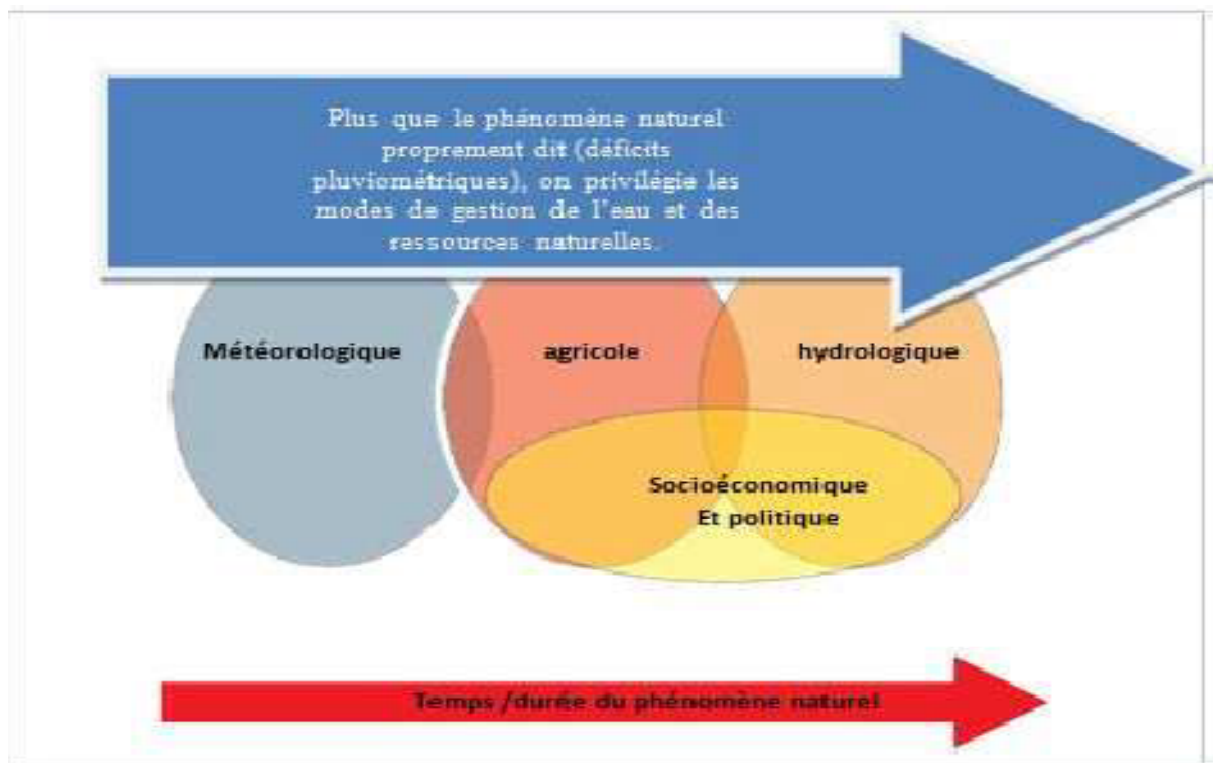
Plus que le phénomène naturel proprement dit (déficits pluviométriques), on privilégie les modes de gestion de l'eau et des ressources naturelles.

Météorologique

agricole

hydrologique

Socioéconomique
Et politique

Temps /durée du phénomène naturel